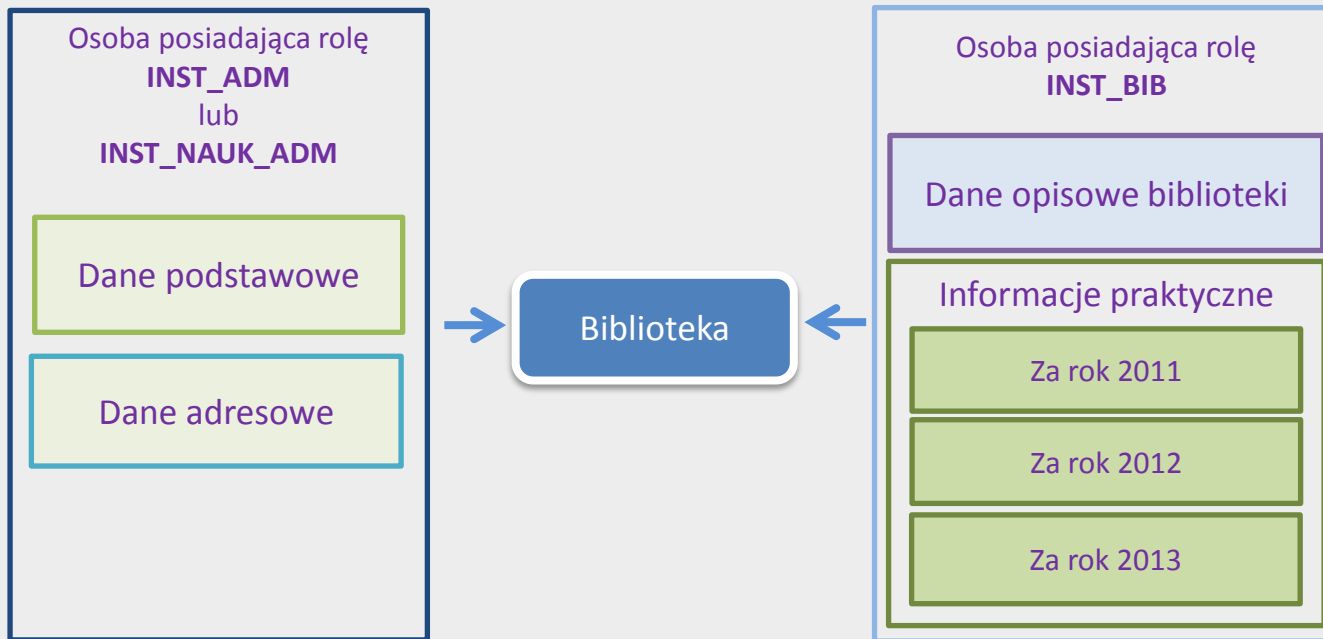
Osoba posiadająca rolę
INST_ADM
lub
INST_NAUK_ADM

Dane podstawowe

Dane adresowe

Biblioteka

Osoba posiadająca rolę
INST_BIB

Dane opisowe biblioteki

Informacje praktyczne

Za rok 2011

Za rok 2012

Za rok 2013